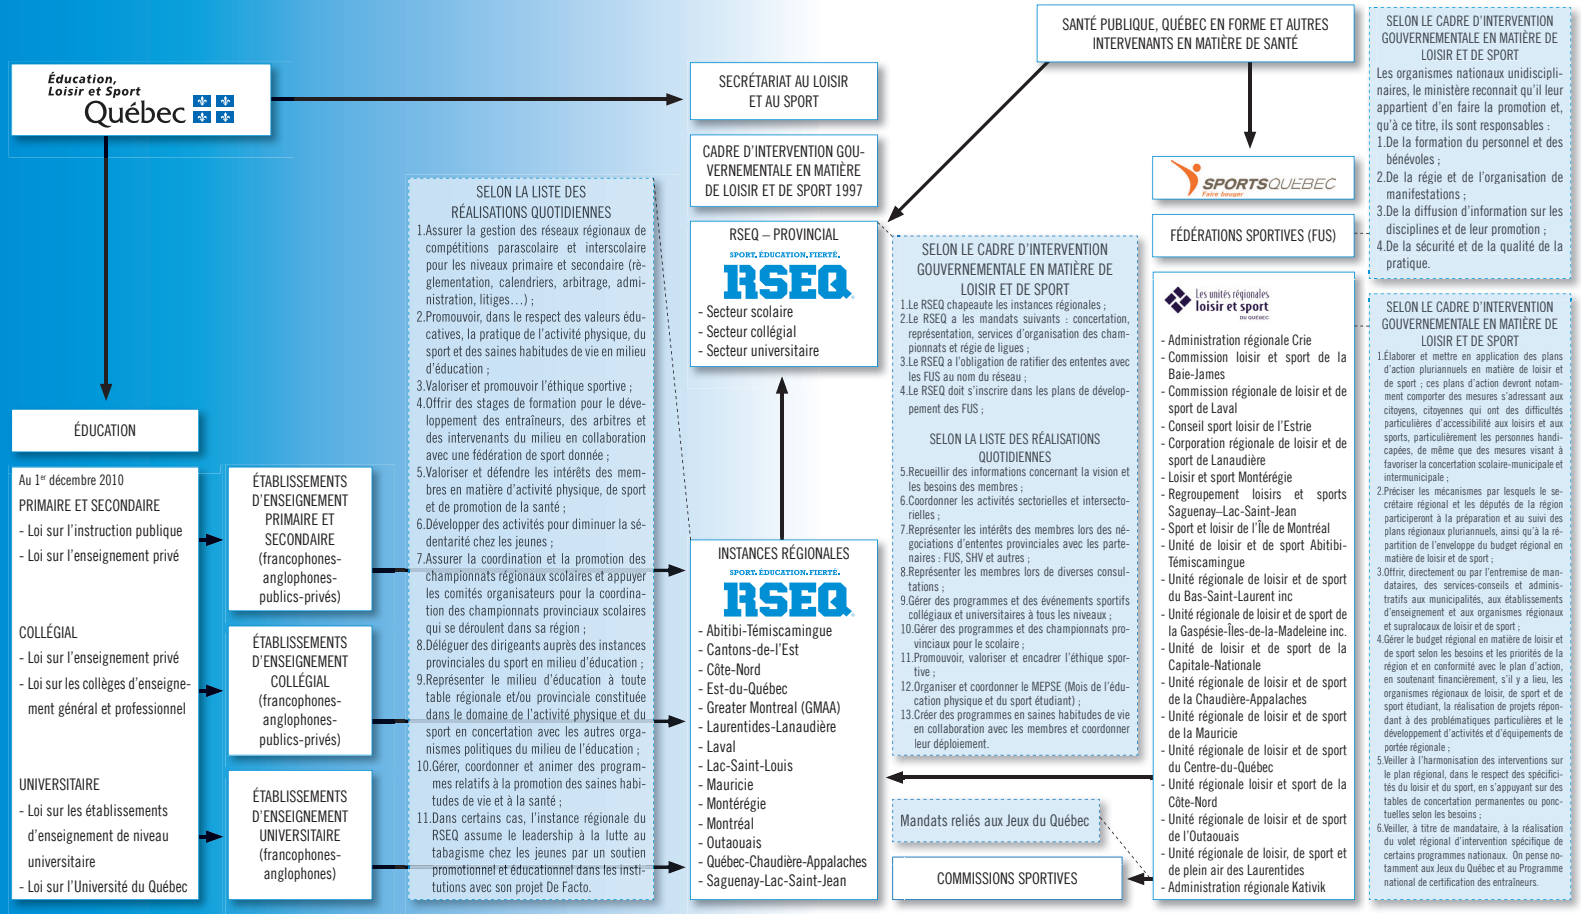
Éducation, Loisir et Sport
Québec

SECRÉTARIAT AU LOISIR ET AU SPORT

CADRE D'INTERVENTION GOUVERNEMENTALE EN MATIÈRE DE LOISIR ET DE SPORT 1997

SANTÉ PUBLIQUE, QUÉBEC EN FORME ET AUTRES INTERVENANTS EN MATIÈRE DE SANTÉ

SELON LE CADRE D'INTERVENTION GOUVERNEMENTALE EN MATIÈRE DE LOISIR ET DE SPORT
Les organismes nationaux unidisciplinaires, le ministère reconnait qu'il leur appartient d'en faire la promotion et, qu'à ce titre, ils sont responsables :
1.De la formation du personnel et des bénévoles ;
2.De la régie et de l'organisation de manifestations ;
3.De la diffusion d'information sur les disciplines et de leur promotion ;
4.De la sécurité et de la qualité de la pratique.

SPORTSQUÉBEC
Faire bouger

FÉDÉRATIONS SPORTIVES (FUS)

SELON LA LISTE DES RÉALISATIONS QUOTIDIENNES
1.Assurer la gestion des réseaux régionaux des compétitions parascolaire et interscolaire pour les niveaux primaire et secondaire (règlementation, calendriers, arbitrage, administration, litiges…) ;
2.Promouvoir, dans le respect des valeurs éducatives, la pratique de l'activité physique, du sport et des saines habitudes de vie en milieu d'éducation ;
3.Valoriser et promouvoir l'éthique sportive ;
4.Offrir des stages de formation pour le développement des entraîneurs, des arbitres et des intervenants du milieu en collaboration avec une fédération de sport donnée ;
5.Valoriser et défendre les intérêts des membres en matière d'activité physique, de sport et de promotion de la santé ;
6.Développer des activités pour diminuer la sédentarité chez les jeunes ;
7.Assurer la coordination et la promotion des championnats régionaux scolaires et appuyer les comités organisateurs pour la coordination des championnats provinciaux scolaires qui se déroulent dans sa région ;
8.Déléguer des dirigeants auprès des instances provinciales du sport en milieu d'éducation ;
9.Représenter le milieu d'éducation à toute table régionale et/ou provinciale constituée dans le domaine de l'activité physique et du sport en concertation avec les autres organismes politiques du milieu de l'éducation ;
10.Gérer, coordonner et animer des programmes relatifs à la promotion des saines habitudes de vie et à la santé ;
11.Dans certains cas, l'instance régionale du RSEQ assume le leadership à la lutte au tabagisme chez les jeunes par un soutien promotionnel et éducationnel dans les institutions avec son projet De Facto.

RSEQ – PROVINCIAL
SPORT. ÉDUCATION. FIERTÉ.
RSEQ
- Secteur scolaire
- Secteur collégial
- Secteur universitaire

SELON LE CADRE D'INTERVENTION GOUVERNEMENTALE EN MATIÈRE DE LOISIR ET DE SPORT
1.Le RSEQ chapeaute les instances régionales ;
2.Le RSEQ a les mandats suivants : concertation, représentation, services d'organisation des championnats et régie de ligues ;
3.Le RSEQ a l'obligation de ratifier des ententes avec les FUS au nom du réseau ;
4.Le RSEQ doit s'inscrire dans les plans de développement des FUS ;

SELON LA LISTE DES RÉALISATIONS QUOTIDIENNES
5.Recueillir des informations concernant la vision et les besoins des membres ;
6.Coordonner les activités sectorielles et intersectorielles ;
7.Représenter les intérêts des membres lors des négociations d'ententes provinciales avec les partenaires : FUS, SHV et autres ;
8.Représenter les membres lors de diverses consultations ;
9.Gérer des programmes et des événements sportifs collégiaux et universitaires à tous les niveaux ;
10.Gérer des programmes et des championnats provinciaux pour le scolaire ;
11.Promouvoir, valoriser et encadrer l'éthique sportive ;
12.Organiser et coordonner le MEPSE (Mois de l'éducation physique et du sport étudiant) ;
13.Créer des programmes en saines habitudes de vie en collaboration avec les membres et coordonner leur déploiement.

ÉDUCATION

Au 1$^{er}$ décembre 2010
PRIMAIRE ET SECONDAIRE
- Loi sur l'instruction publique
- Loi sur l'enseignement privé

COLLÉGIAL
- Loi sur l'enseignement privé
- Loi sur les collèges d'enseignement général et professionnel

UNIVERSITAIRE
- Loi sur les établissements d'enseignement de niveau universitaire
- Loi sur l'Université du Québec

ÉTABLISSEMENTS D'ENSEIGNEMENT PRIMAIRE ET SECONDAIRE (francophones-anglophones-publics-privés)

ÉTABLISSEMENTS D'ENSEIGNEMENT COLLÉGIAL (francophones-anglophones-publics-privés)

ÉTABLISSEMENTS D'ENSEIGNEMENT UNIVERSITAIRE (francophones-anglophones)

INSTANCES RÉGIONALES
SPORT. ÉDUCATION. FIERTÉ.
RSEQ
- Abitibi-Témiscamingue
- Cantons-de-l'Est
- Côte-Nord
- Est-du-Québec
- Greater Montreal (GMAA)
- Laurentides-Lanaudière
- Laval
- Lac-Saint-Louis
- Mauricie
- Montérégie
- Montréal
- Outaouais
- Québec-Chaudière-Appalaches
- Saguenay-Lac-Saint-Jean

Les unités régionales loisir et sport DU QUÉBEC
- Administration régionale Crie
- Commission loisir et sport de la Baie-James
- Commission régionale de loisir et de sport de Laval
- Conseil sport loisir de l'Estrie
- Corporation régionale de loisir et de sport de Lanaudière
- Loisir et sport Montérégie
- Regroupement loisirs et sports Saguenay–Lac-Saint-Jean
- Sport et loisir de l'Île de Montréal
- Unité de loisir et de sport Abitibi-Témiscamingue
- Unité régionale de loisir et de sport du Bas-Saint-Laurent inc
- Unité régionale de loisir et de sport de la Gaspésie-Îles-de-la-Madeleine inc.
- Unité de loisir et de sport de la Capitale-Nationale
- Unité régionale de loisir et de sport de la Chaudière-Appalaches
- Unité régionale de loisir et de sport de la Mauricie
- Unité régionale de loisir et de sport du Centre-du-Québec
- Unité régionale loisir et sport de la Côte-Nord
- Unité régionale de loisir et de sport de l'Outaouais
- Unité régionale de loisir, de sport et de plein air des Laurentides
- Administration régionale Kativik

Mandats reliés aux Jeux du Québec

COMMISSIONS SPORTIVES

SELON LE CADRE D'INTERVENTION GOUVERNEMENTALE EN MATIÈRE DE LOISIR ET DE SPORT
1.Élaborer et mettre en application des plans d'action pluriannuels en matière de loisir et de sport ; ces plans d'action devront notamment comporter des mesures s'adressant aux citoyens, citoyennes qui ont des difficultés particulières d'accessibilité aux loisirs et aux sports, particulièrement les personnes handicapées, de même que des mesures visant à favoriser la concertation scolaire-municipale et intermunicipale ;
2.Préciser les mécanismes par lesquels le secrétaire régional et les députés de la région participeront à la préparation et au suivi des plans régionaux pluriannuels, ainsi qu'à la répartition de l'enveloppe du budget régional en matière de loisir et de sport ;
3.Offrir, directement ou par l'entremise de mandataires, des services-conseils et administratifs aux municipalités, aux établissements d'enseignement et aux organismes régionaux et supralocaux de loisir et de sport ;
4.Gérer le budget régional en matière de loisir et de sport selon les besoins et les priorités de la région et en conformité avec le plan d'action, en soutenant financièrement, s'il y a lieu, les organismes régionaux de loisir, de sport et de sport étudiant, la réalisation de projets répondant à des problématiques particulières et le développement d'activités et d'équipements de portée régionale ;
5.Veiller à l'harmonisation des interventions sur le plan régional, dans le respect des spécificités du loisir et du sport, en s'appuyant sur des tables de concertation permanentes ou ponctuelles selon les besoins ;
6.Veiller, à titre de mandataire, à la réalisation du volet régional d'intervention spécifique de certains programmes nationaux. On pense notamment aux Jeux du Québec et au Programme national de certification des entraîneurs.